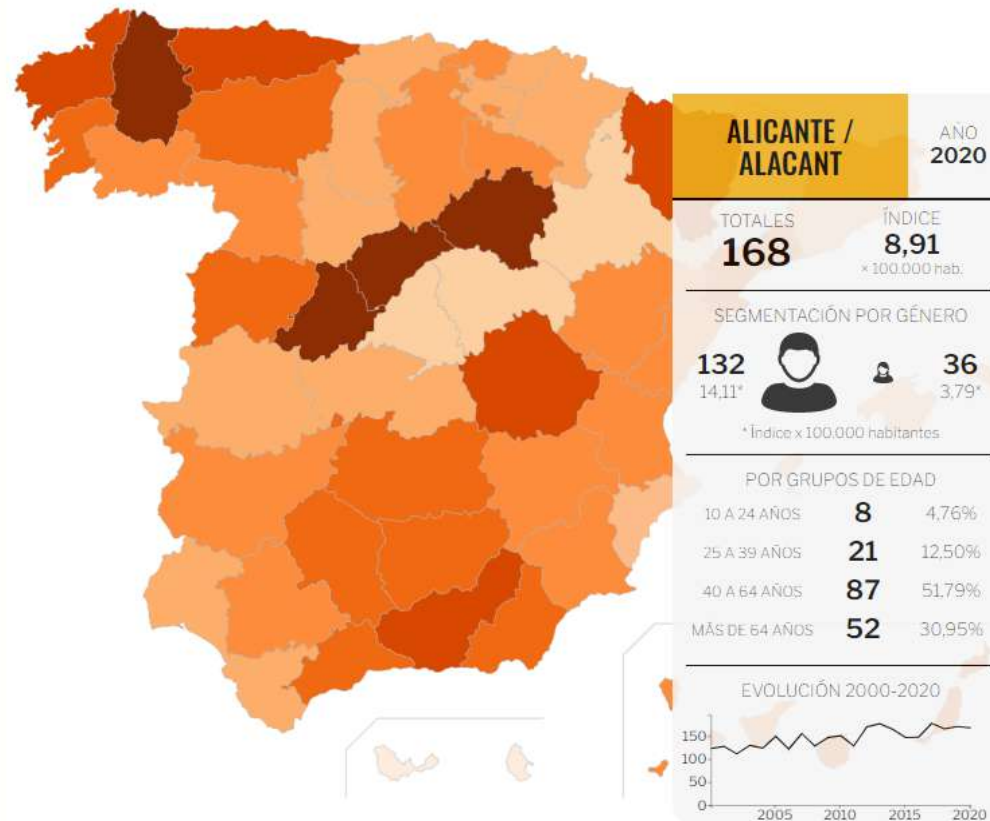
ALICANTE / ALACANT

AÑO
2020

TOTALES
168

ÍNDICE
8,91
× 100.000 hab.

SEGMENTACIÓN POR GÉNERO

132
14,11*

36
3,79*

* Índice x 100.000 habitantes

POR GRUPOS DE EDAD

| | | |
|---|---|---|
| 10 A 24 AÑOS | 8 | 4,76% |
| 25 A 39 AÑOS | 21 | 12,50% |
| 40 A 64 AÑOS | 87 | 51,79% |
| MÁS DE 64 AÑOS | 52 | 30,95% |

EVOLUCIÓN 2000-2020

150
100
50
0
2005
2010
2015
2020